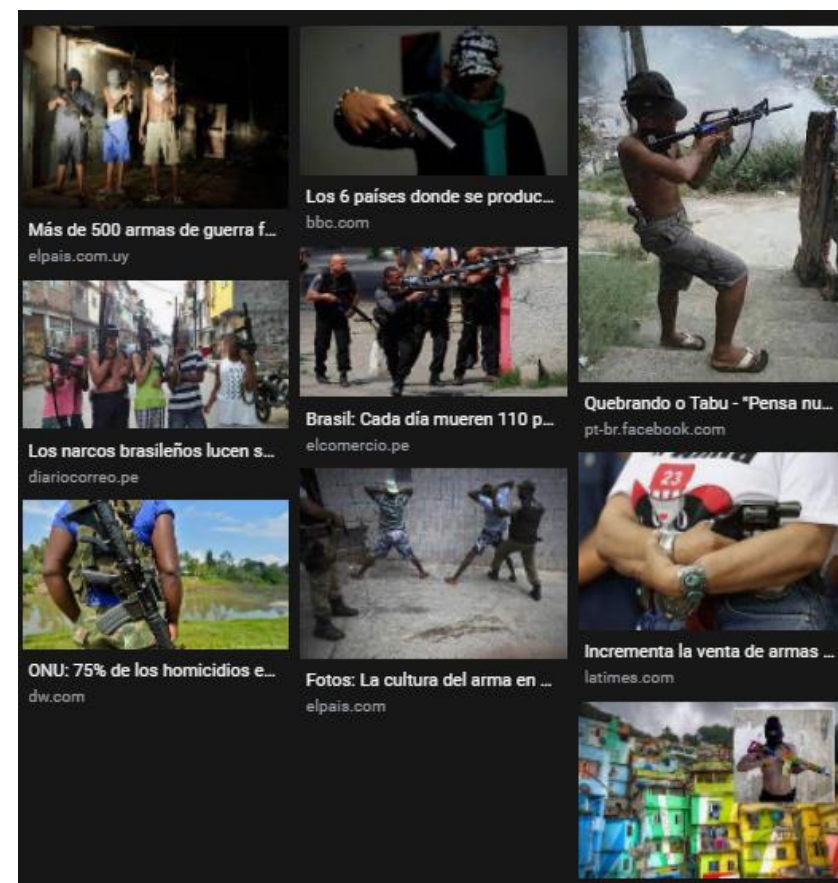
Más de 500 armas de guerra f...
elpais.com.uy

Los narcos brasileños lucen s...
diariocorreo.pe

ONU: 75% de los homicidios e...
dw.com

Los 6 países donde se produc...
bbc.com

Brasil: Cada día mueren 110 p...
elcomercio.pe

Fotos: La cultura del arma en ...
elpais.com

Quebrando o Tabu - "Pensa nu...
pt-br.facebook.com

23

Incrementa la venta de armas ...
latimes.com